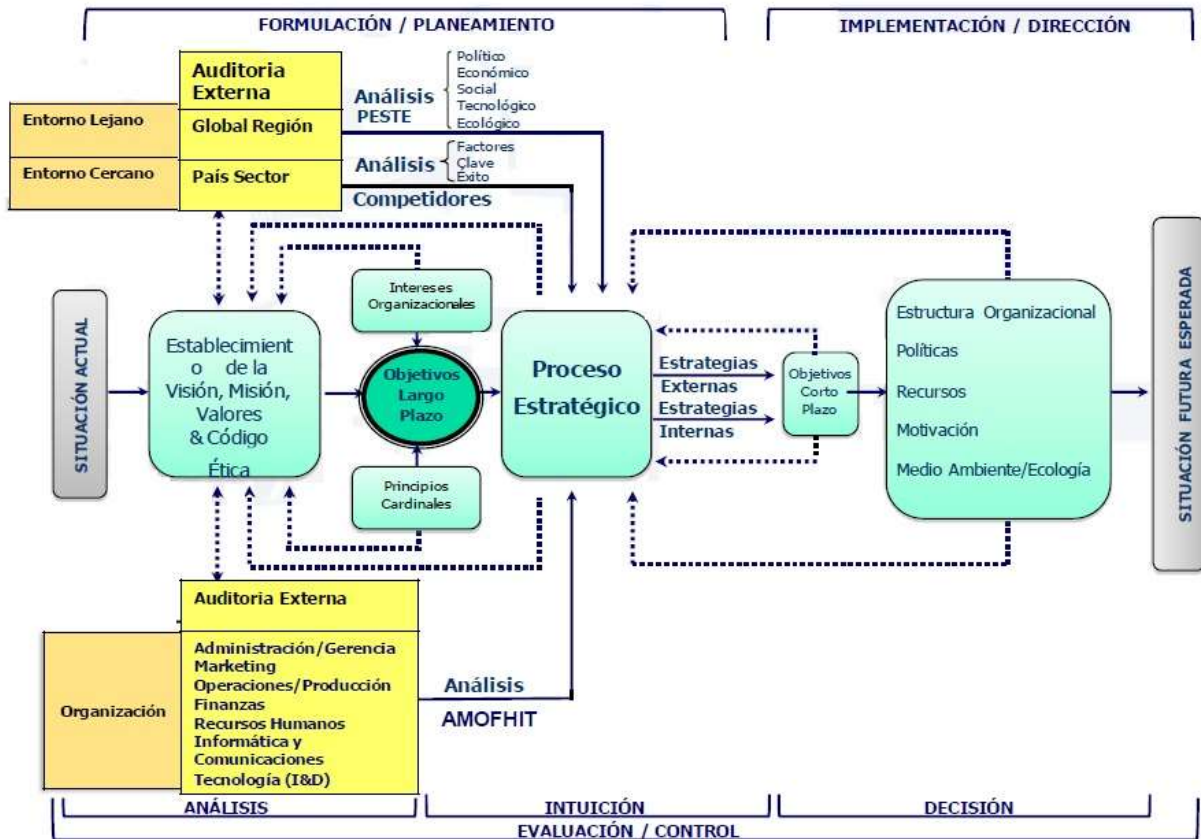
FORMULACIÓN / PLANEAMIENTO

IMPLEMENTACIÓN / DIRECCIÓN

Auditoria Externa

Entorno Lejano

Global Región

Entorno Cercano

País Sector

Análisis PESTE

Político
Económico
Social
Tecnológico
Ecológico

Análisis

Factores
Clave
Éxito

Competidores

SITUACIÓN ACTUAL

Establecimient o de la Visión, Misión, Valores & Código Ética

Intereses Organizacionales

Objetivos Largo Plazo

Principios Cardinales

Proceso Estratégico

Estrategias Externas

Estrategias Internas

Objetivos Corto Plazo

Estructura Organizacional

Políticas

Recursos

Motivación

Medio Ambiente/Ecología

SITUACIÓN FUTURA ESPERADA

Auditoria Externa

Organización

Administración/Gerencia
Marketing
Operaciones/Producción
Finanzas
Recursos Humanos
Informática y Comunicaciones
Tecnología (I&D)

Análisis

AMOFHIT

ANÁLISIS

INTUICIÓN

DECISIÓN

EVALUACIÓN / CONTROL